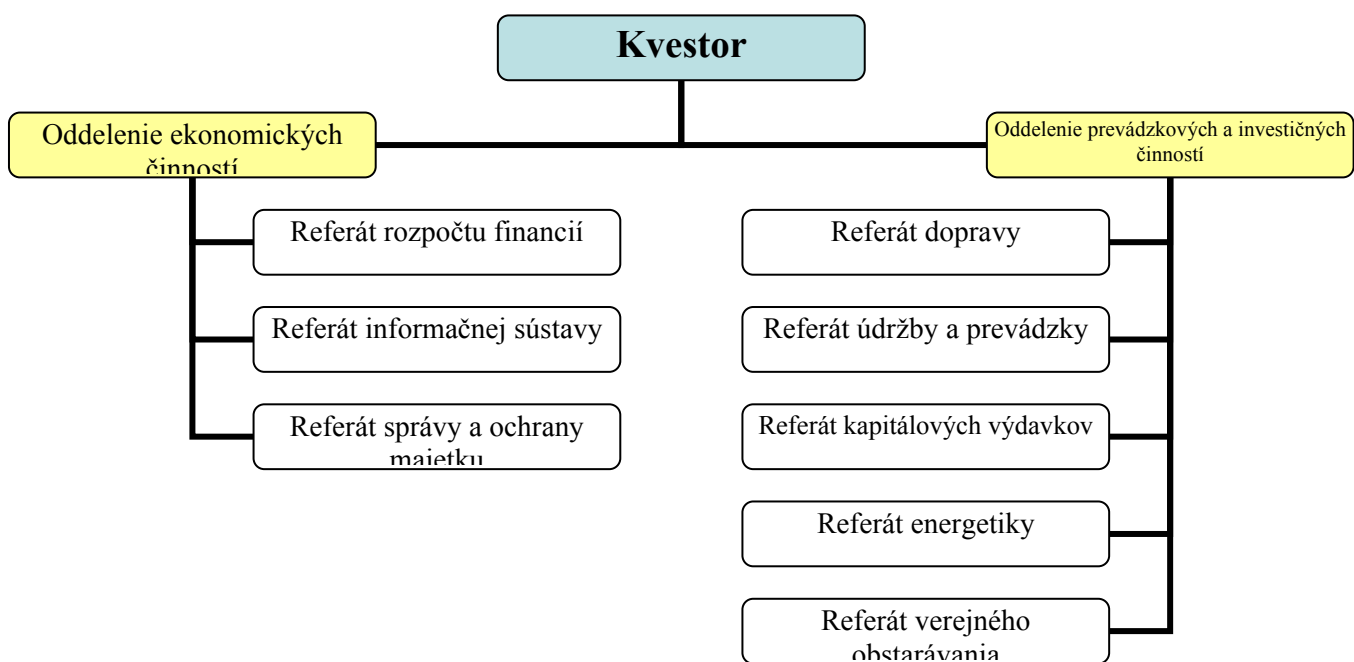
Kvestor

Oddelenie ekonomických činností

Referát rozpočtu financií

Referát informačnej sústavy

Referát správy a ochrany majetku

Oddelenie prevádzkových a investičných činností

Referát dopravy

Referát údržby a prevádzky

Referát kapitálových výdavkov

Referát energetiky

Referát verejného obstarávania